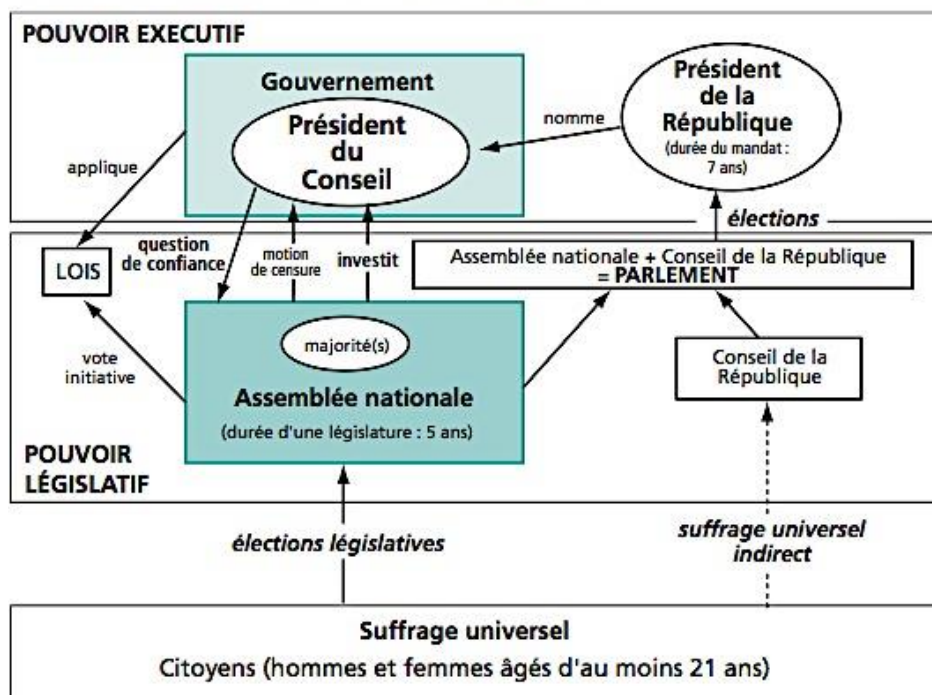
POUVOIR EXECUTIF

Gouvernement

Président du Conseil

nomme

Président de la République

(durée du mandat : 7 ans)

applique

élections

question de confiance

motion de censure

investit

LOIS

Assemblée nationale + Conseil de la République = PARLEMENT

majorité(s)

vote initiative

Assemblée nationale

(durée d'une législature : 5 ans)

Conseil de la République

POUVOIR LÉGISLATIF

élections législatives

suffrage universel indirect

Suffrage universel

Citoyens (hommes et femmes âgés d'au moins 21 ans)